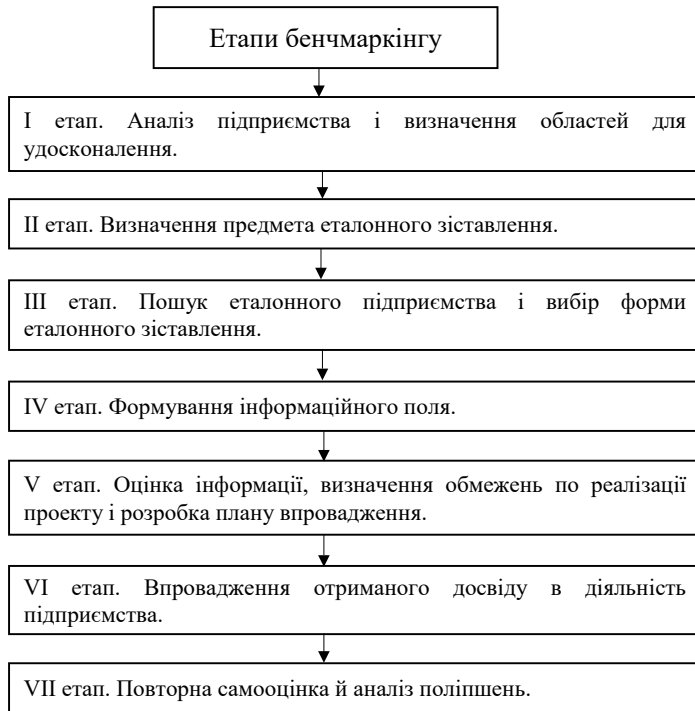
Етапи бенчмаркінгу

I етап. Аналіз підприємства і визначення областей для удосконалення.

II етап. Визначення предмета еталонного зіставлення.

III етап. Пошук еталонного підприємства і вибір форми еталонного зіставлення.

IV етап. Формування інформаційного поля.

V етап. Оцінка інформації, визначення обмежень по реалізації проекту і розробка плану впровадження.

VI етап. Впровадження отриманого досвіду в діяльність підприємства.

VII етап. Повторна самооцінка й аналіз поліпшень.